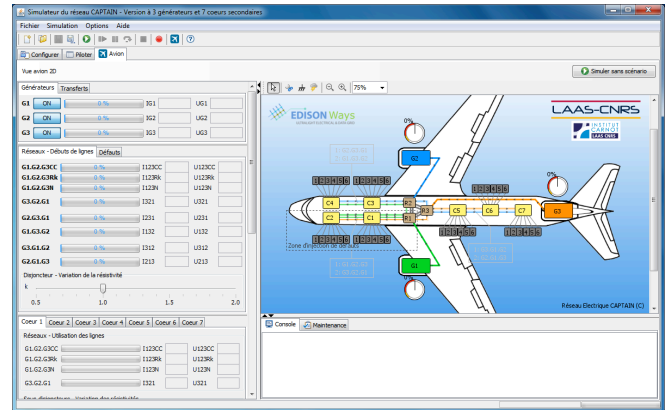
Simulateur du réseau CAPTAIN - Version à 3 générateurs et 7 coeurs secondaires

Fichier Simulation Options Aide

Configurer Piloter Avion

Vue avion 2D

Simuler sans scénario

Générateurs Transferts

G1 ON 0 % IG1 UG1

G2 ON 0 % IG2 UG2

G3 ON 0 % IG3 UG3

Réseaux - Débuts de lignes Défauts

G1.G2.G3CC 0 % I123CC U123CC

G1.G2.G3Rk 0 % I123Rk U123Rk

G1.G2.G3N 0 % I123N U123N

G3.G2.G1 0 % I321 U321

G2.G3.G1 0 % I231 U231

G1.G3.G2 0 % I132 U132

G3.G1.G2 0 % I312 U312

G2.G1.G3 0 % I213 U213

Disjoncteur - Variation de la résistivité

k

0.5 1.0 1.5 2.0

Coeur 1 Coeur 2 Coeur 3 Coeur 4 Coeur 5 Coeur 6 Coeur 7

Réseaux - Utilisation des lignes

G1.G2.G3CC 0 % I123CC U123CC

G1.G2.G3Rk 0 % I123Rk U123Rk

G1.G2.G3N 0 % I123N U123N

G3.G2.G1 0 % I321 U321

75%

EDISON Ways

LAAS-CNRS

INSTITUT CARNOT LAAS CNRS

0%

G2

0%

G3

C4 C3 R2 C5 C6 C7

R3

C2 C1 R1

Zone d'injection de défauts

G1

0%

Réseau Electrique CAPTAIN (C)

Console Maintenance